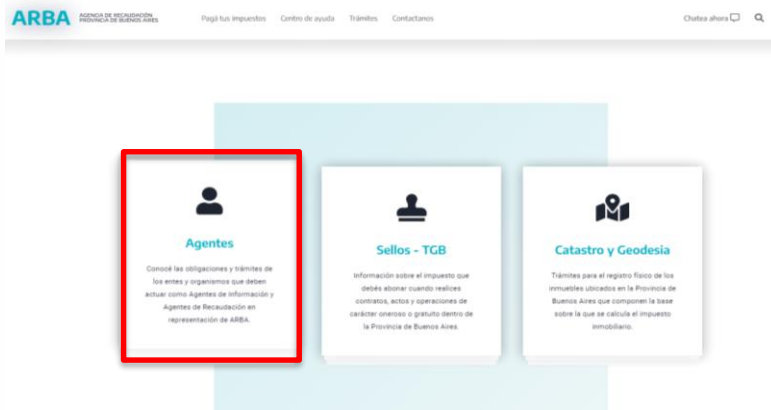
ARBA AGENCIA DE RECAUDACIÓN PROVINCIA DE BUENOS AIRES

Pagá tus impuestos Centro de ayuda Trámites Contactanos

Chatea ahora

Agentes

Conocé las obligaciones y trámites de los entes y organismos que deben actuar como Agentes de Información y Agentes de Recaudación en representación de ARBA.

Sellos - TGB

Información sobre el impuesto que debés abonar cuando realices contratos, actos y operaciones de carácter oneroso o gratuito dentro de la Provincia de Buenos Aires.

Catastro y Geodesia

Trámites para el registro físico de los inmuebles ubicados en la Provincia de Buenos Aires que componen la base sobre la que se calcula el impuesto inmobiliario.